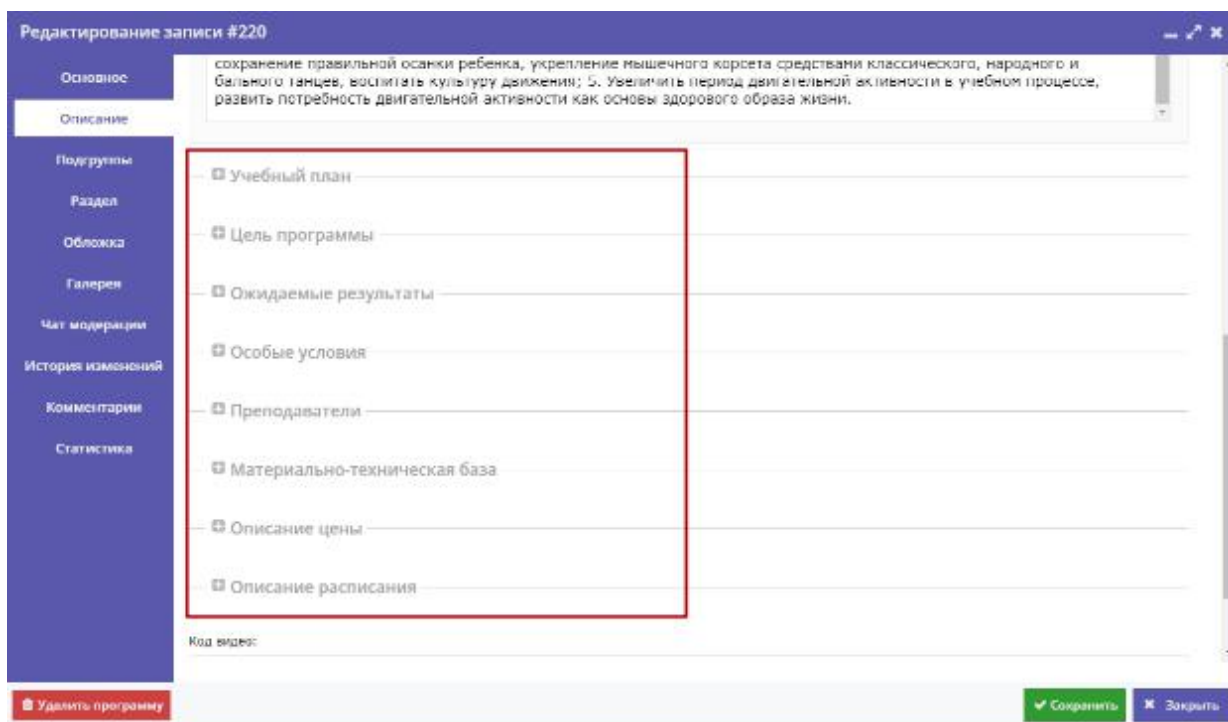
Редактирование записи #220

Основное
Описание
Подгруппы
Раздел
Обложка
Галерея
Чат модерации
История изменений
Комментарии
Статистика

сохранение правильной осанки ребенка, укрепление мышечного корсета средствами классического, народного и бального танцев, воспитать культуру движения; 5. Увеличить период двигательной активности в учебном процессе, развить потребность двигательной активности как основы здорового образа жизни.

Учебный план

Цель программы

Ожидаемые результаты

Особые условия

Преподаватели

Материально-техническая база

Описание цены

Описание расписания

Код видео:

Удалить программу

Сохранить

Закрыть